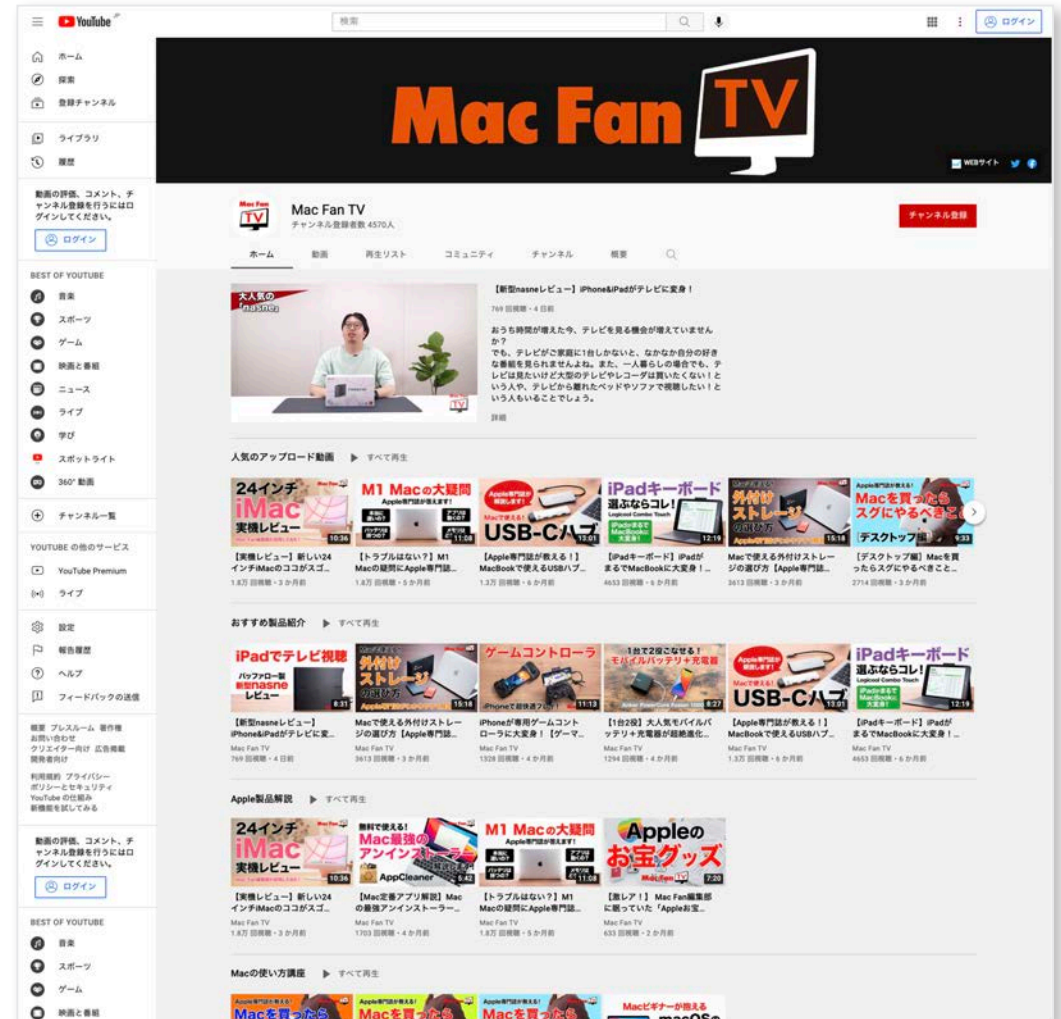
YouTube

検索

ログイン

ホーム
探索
登録チャンネル

ライブラリ
履歴

動画の評価、コメント、チャンネル登録を行うにはログインしてください。

ログイン

BEST OF YOUTUBE
音楽
スポーツ
ゲーム
映画と番組
ニュース
ライブ
学び
スポットライト
360° 動画

チャンネル一覧

YOUTUBE の他のサービス
YouTube Premium
ライブ

設定
報告履歴
ヘルプ
フィードバックの送信

概要 プレスルーム 著作権 お問い合わせ クリエイター向け 広告掲載 開発者向け

利用規約 プライバシー ポリシーとセキュリティ YouTube の仕組み 新機能を試してみる

動画の評価、コメント、チャンネル登録を行うにはログインしてください。

ログイン

BEST OF YOUTUBE
音楽
スポーツ
ゲーム
映画と番組

Mac Fan TV

WEBサイト

Mac Fan TV
チャンネル登録者数 4570人

チャンネル登録

ホーム 動画 再生リスト コミュニティ チャンネル 概要

大人気の nasne

【新型nasneレビュー】iPhone&iPadがテレビに変身！
769 回視聴・4 日前
おうち時間が増えた今、テレビを見る機会が増えていませんか？
でも、テレビがご家庭に1台しかないと、なかなか自分の好きな番組を見られませんよね。また、一人暮らしの場合でも、テレビは見たいけど大型のテレビやレコーダは買いたくない！という人や、テレビから離れたベッドやソファで視聴したい！という人もいることでしょう。
詳細

人気のアップロード動画 すべて再生

24インチ iMac 実機レビュー 10:36
【実機レビュー】新しい24インチiMacのココがスゴ...
1.8万 回視聴・3 か月前

M1 Macの大疑問 11:08
【トラブルはない？】M1 Macの疑問にApple専門誌...
1.8万 回視聴・5 か月前

USB-Cハブ 13:01
【Apple専門誌が教える！】MacBookで使えるUSBハブ...
1.3万 回視聴・6 か月前

iPadキーボード 選ぶならコレ！ 12:19
【iPadキーボード】iPadがまるでMacBookに大変身！...
4653 回視聴・6 か月前

外付けストレージの選び方 15:18
Macで使える外付けストレージの選び方【Apple専門誌...
3613 回視聴・3 か月前

Macを買ったらスグにやるべきこと デスクトップ 9:33
【デスクトップ編】Macを買ったらスグにやるべきこと...
2714 回視聴・3 か月前

おすすめ製品紹介 すべて再生

iPadでテレビ視聴 バッファロー製 新型nasne レビュー 8:31
【新型nasneレビュー】iPhone&iPadがテレビに変...
Mac Fan TV
769 回視聴・4 日前

外付けストレージの選び方 15:18
Macで使える外付けストレージの選び方【Apple専門誌...
Mac Fan TV
3613 回視聴・3 か月前

ゲームコントローラ 11:13
iPhoneが専用ゲームコントローラに大変身！【ゲーマ...
Mac Fan TV
1328 回視聴・4 か月前

1台2役こなせる！モバイルバッテリ+充電器 8:27
【1台2役】大人気モバイルバッテリ+充電器が超絶進化...
Mac Fan TV
1294 回視聴・4 か月前

USB-Cハブ 13:01
【Apple専門誌が教える！】MacBookで使えるUSBハブ...
Mac Fan TV
1.3万 回視聴・6 か月前

iPadキーボード 選ぶならコレ！ 12:19
【iPadキーボード】iPadがまるでMacBookに大変身！...
Mac Fan TV
4653 回視聴・6 か月前

Apple製品解説 すべて再生

24インチ iMac 10:36
【実機レビュー】新しい24インチiMacのココがスゴ...
Mac Fan TV
1.8万 回視聴・3 か月前

無料で使える！ Mac最強のアンインストーラ AppCleaner 5:42
【Mac定番アプリ解説】Mac の最強アンインストーラー...
Mac Fan TV
1703 回視聴・4 か月前

M1 Macの大疑問 11:08
【トラブルはない？】M1 Macの疑問にApple専門誌...
Mac Fan TV
1.8万 回視聴・5 か月前

Appleのお宝グッズ 7:20
【激レア！】Mac Fan編集部に眠っていた「Appleお宝...
Mac Fan TV
633 回視聴・2 か月前

Macの使い方講座 すべて再生

Macを買ったら
Macを買ったら
Macを買ったら
Macビギナーが抑える macOSの